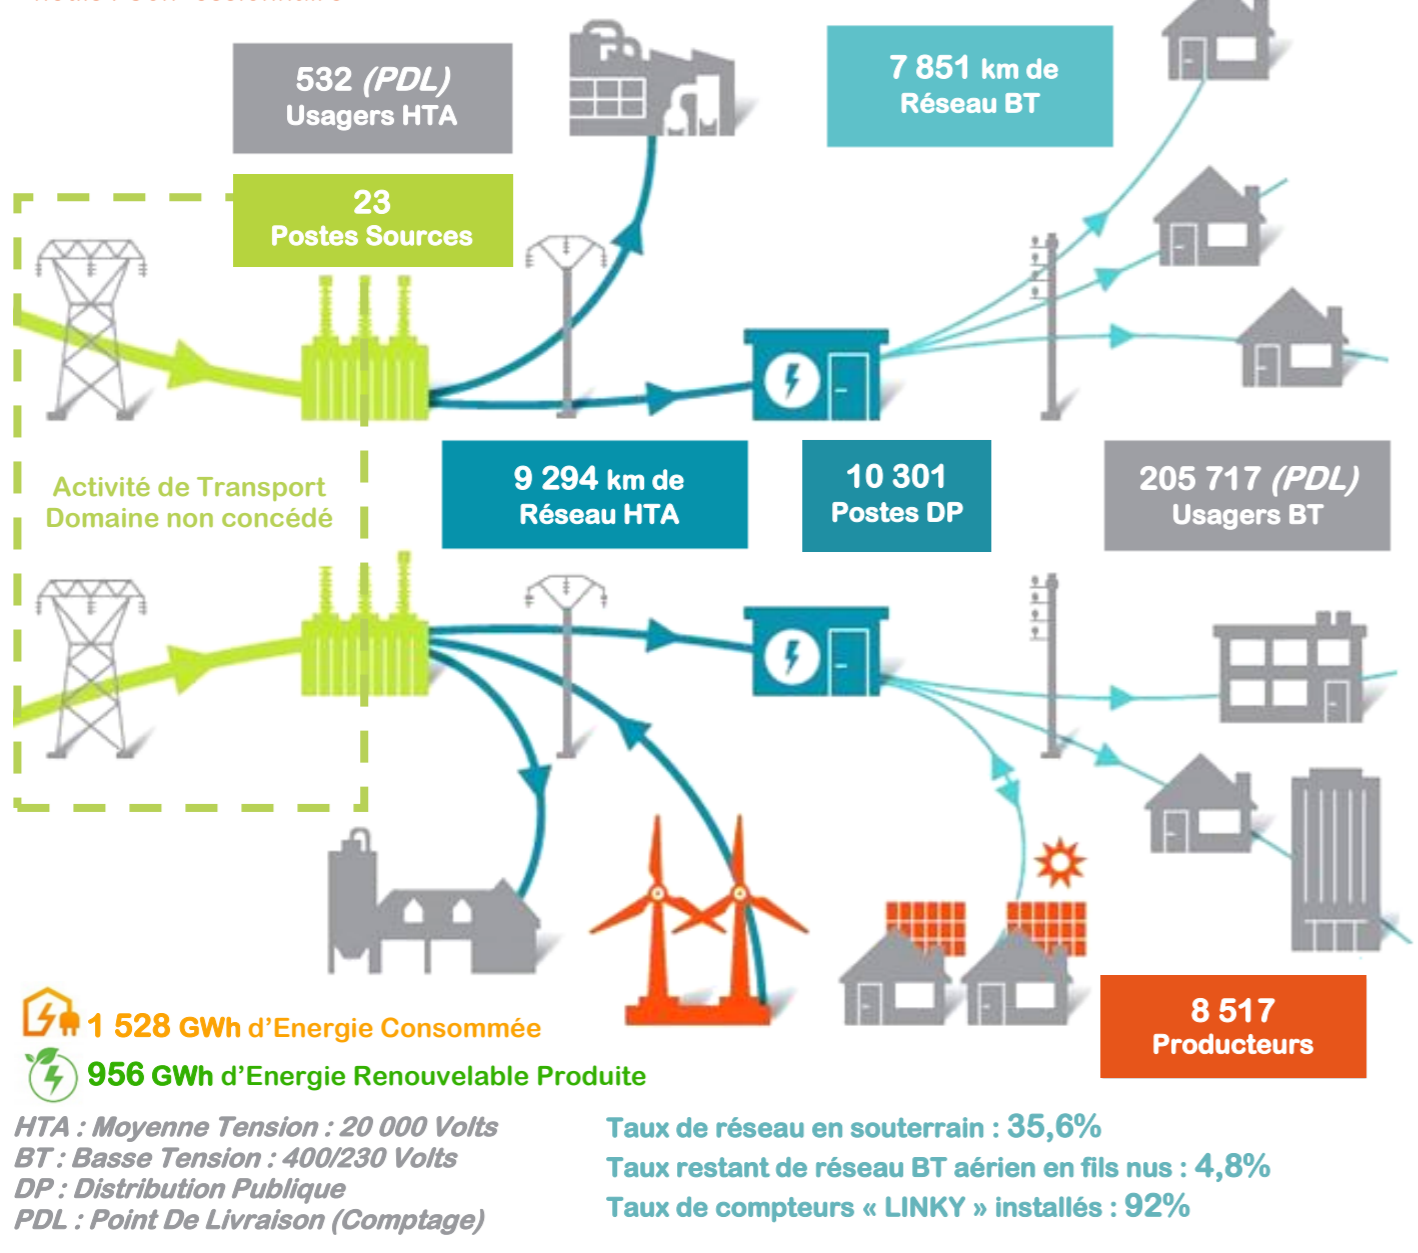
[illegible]

532 *(PDL)*
Usagers HTA

7 851 km de
Réseau BT

23
Postes Sources

Activité de Transport
Domaine non concédé

9 294 km de
Réseau HTA

10 301
Postes DP

205 717 *(PDL)*
Usagers BT

8 517
Producteurs

1 528 GWh d'Energie Consommée

956 GWh d'Energie Renouvelable Produite

*HTA : Moyenne Tension : 20 000 Volts*
*BT : Basse Tension : 400/230 Volts*
*DP : Distribution Publique*
*PDL : Point De Livraison (Comptage)*

Taux de réseau en souterrain : 35,6%
Taux restant de réseau BT aérien en fils nus : 4,8%
Taux de compteurs « LINKY » installés : 92%